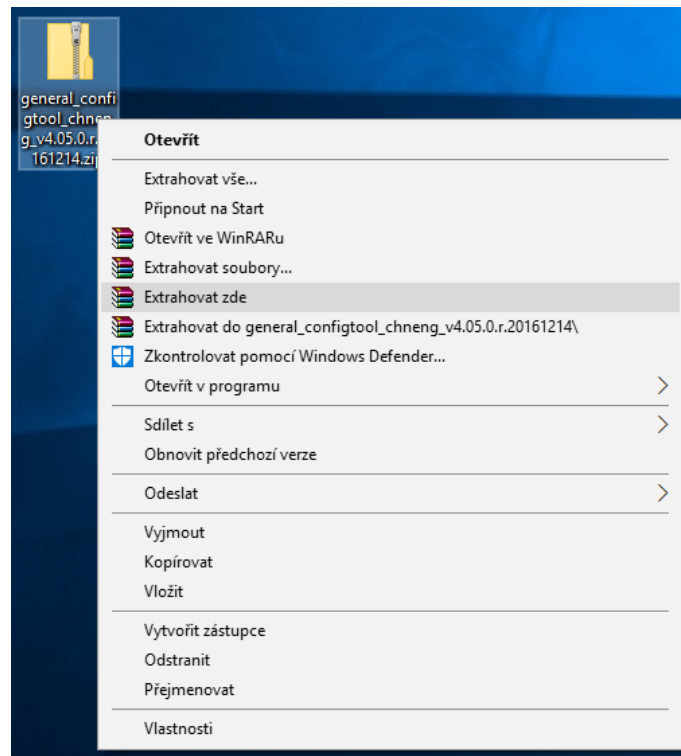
general_configtool_chneng_v4.05.0.r.161214.zip

Otevřít

Extrahovat vše...
Připnout na Start
Otevřít ve WinRARu
Extrahovat soubory...
Extrahovat zde
Extrahovat do general_configtool_chneng_v4.05.0.r.20161214\
Zkontrolovat pomocí Windows Defender...
Otevřít v programu

Sdílet s
Obnovit předchozí verze

Odeslat

Vyjmout
Kopírovat
Vložit

Vytvořit zástupce
Odstranit
Přejmenovat

Vlastnosti